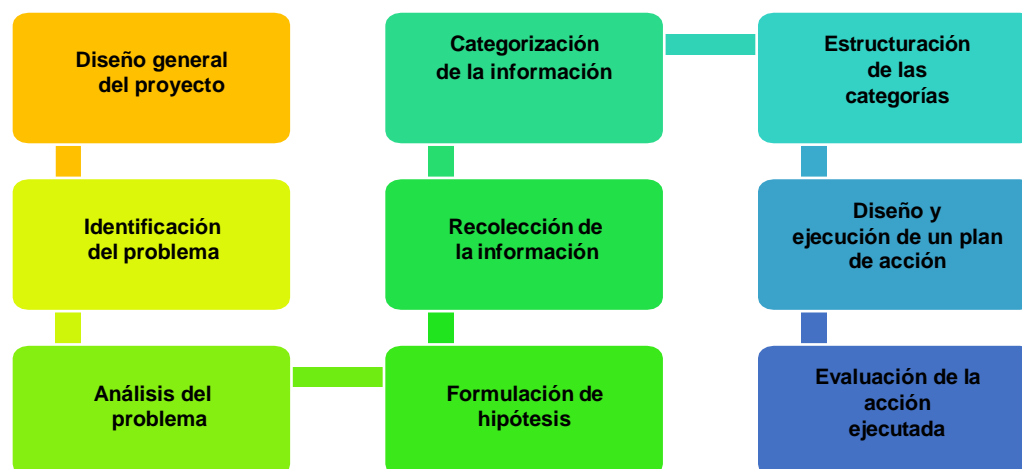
Diseño general del proyecto

Identificación del problema

Análisis del problema

Formulación de hipótesis

Recolección de la información

Categorización de la información

Estructuración de las categorías

Diseño y ejecución de un plan de acción

Evaluación de la acción ejecutada